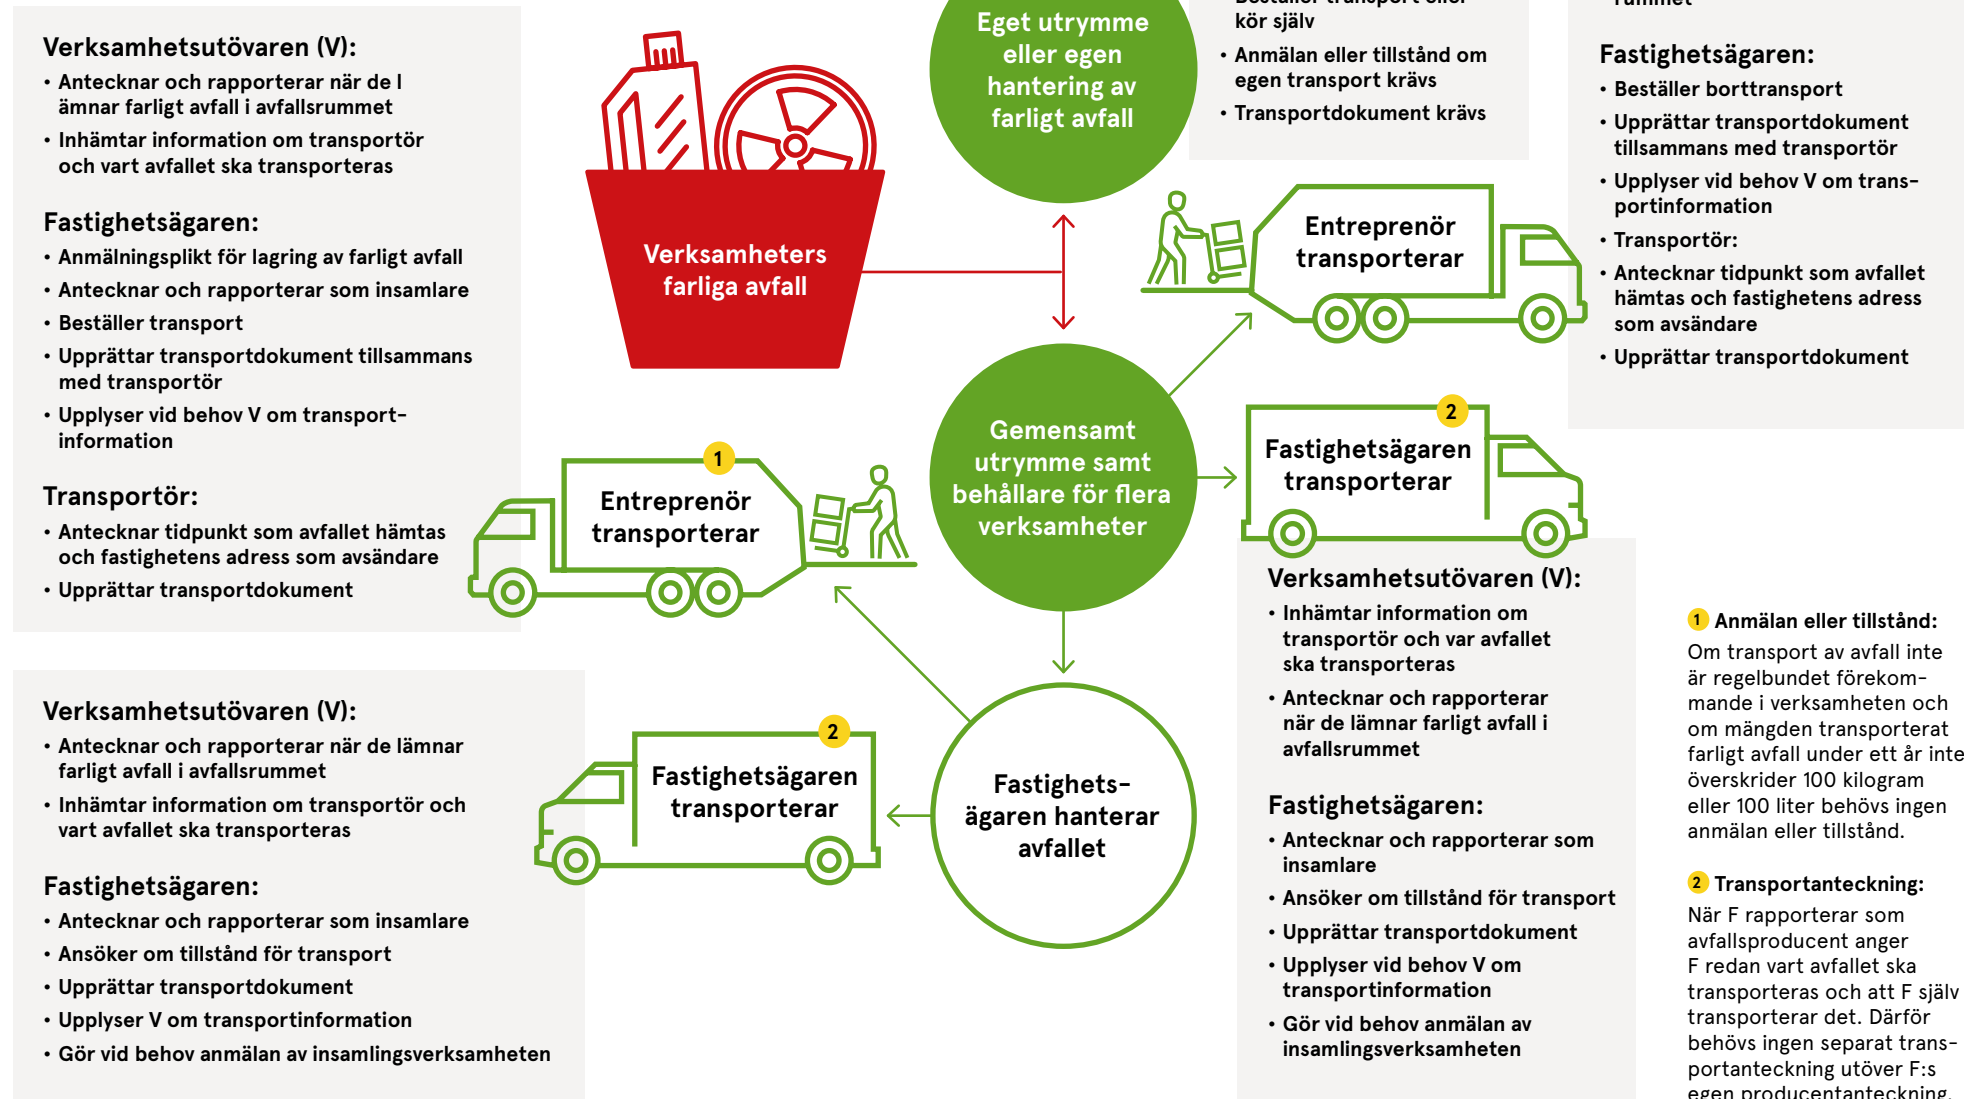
Verksamhetsutövaren (V):
• Antecknar och rapporterar när de l ämnar farligt avfall i avfallsrummet
• Inhämtar information om transportör och vart avfallet ska transporteras

Fastighetsägaren:
• Anmälningsplikt för lagring av farligt avfall
• Antecknar och rapporterar som insamlare
• Beställer transport
• Upprättar transportdokument tillsammans med transportör
• Upplyser vid behov V om transportinformation

Transportör:
• Antecknar tidpunkt som avfallet hämtas och fastighetens adress som avsändare
• Upprättar transportdokument

Verksamheters farliga avfall

Eget utrymme eller egen hantering av farligt avfall

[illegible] kör själv
• Anmälan eller tillstånd om egen transport krävs
• Transportdokument krävs

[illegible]

Fastighetsägaren:
• Beställer borttransport
• Upprättar transportdokument tillsammans med transportör
• Upplyser vid behov V om transportinformation
• Transportör:
• Antecknar tidpunkt som avfallet hämtas och fastighetens adress som avsändare
• Upprättar transportdokument

Entreprenör transporterar

1
Entreprenör transporterar

Gemensamt utrymme samt behållare för flera verksamheter

2
Fastighetsägaren transporterar

Verksamhetsutövaren (V):
• Inhämtar information om transportör och var avfallet ska transporteras
• Antecknar och rapporterar när de lämnar farligt avfall i avfallsrummet

Fastighetsägaren:
• Antecknar och rapporterar som insamlare
• Ansöker om tillstånd för transport
• Upprättar transportdokument
• Upplyser vid behov V om transportinformation
• Gör vid behov anmälan av insamlingsverksamheten

Verksamhetsutövaren (V):
• Antecknar och rapporterar när de lämnar farligt avfall i avfallsrummet
• Inhämtar information om transportör och vart avfallet ska transporteras

Fastighetsägaren:
• Antecknar och rapporterar som insamlare
• Ansöker om tillstånd för transport
• Upprättar transportdokument
• Upplyser V om transportinformation
• Gör vid behov anmälan av insamlingsverksamheten

2
Fastighetsägaren transporterar

Fastighetsägaren hanterar avfallet

1 Anmälan eller tillstånd:
Om transport av avfall inte är regelbundet förekommande i verksamheten och om mängden transporterat farligt avfall under ett år inte överskrider 100 kilogram eller 100 liter behövs ingen anmälan eller tillstånd.

2 Transportanteckning:
När F rapporterar som avfallsproducent anger F redan vart avfallet ska transporteras och att F själv transporterar det. Därför behövs ingen separat transportanteckning utöver F:s egen producentanteckning.